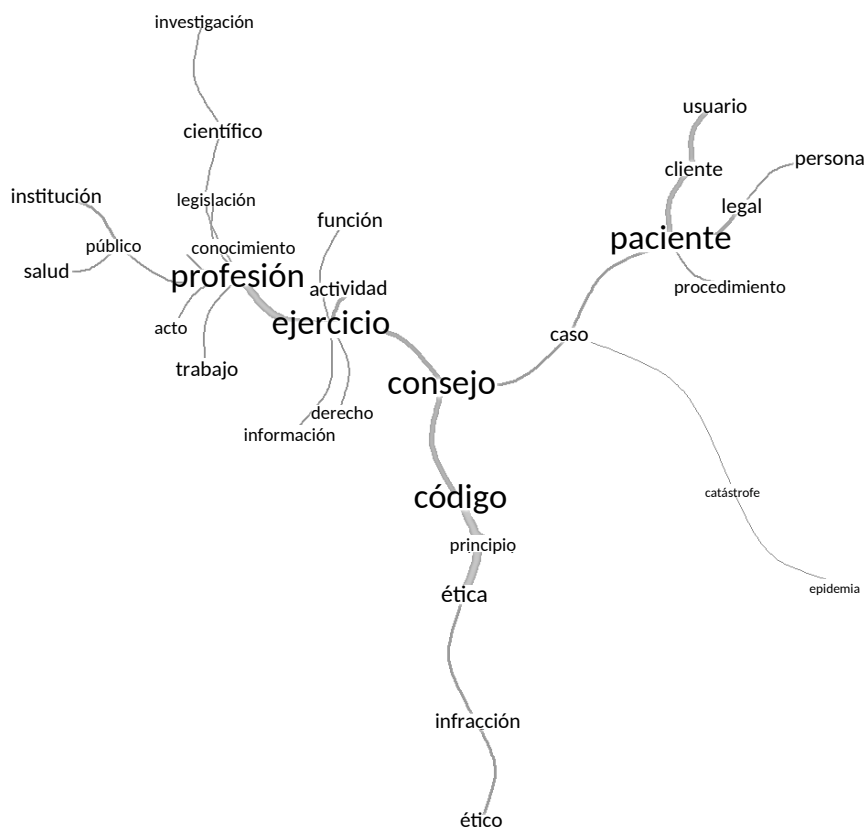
investigación
científico
legislación
institución
público
conocimiento
salud
profesión
función
actividad
ejercicio
acto
trabajo
derecho
información
consejo
usuario
cliente
persona
legal
paciente
procedimiento
caso
código
principio
ética
catástrofe
epidemia
infracción
ético